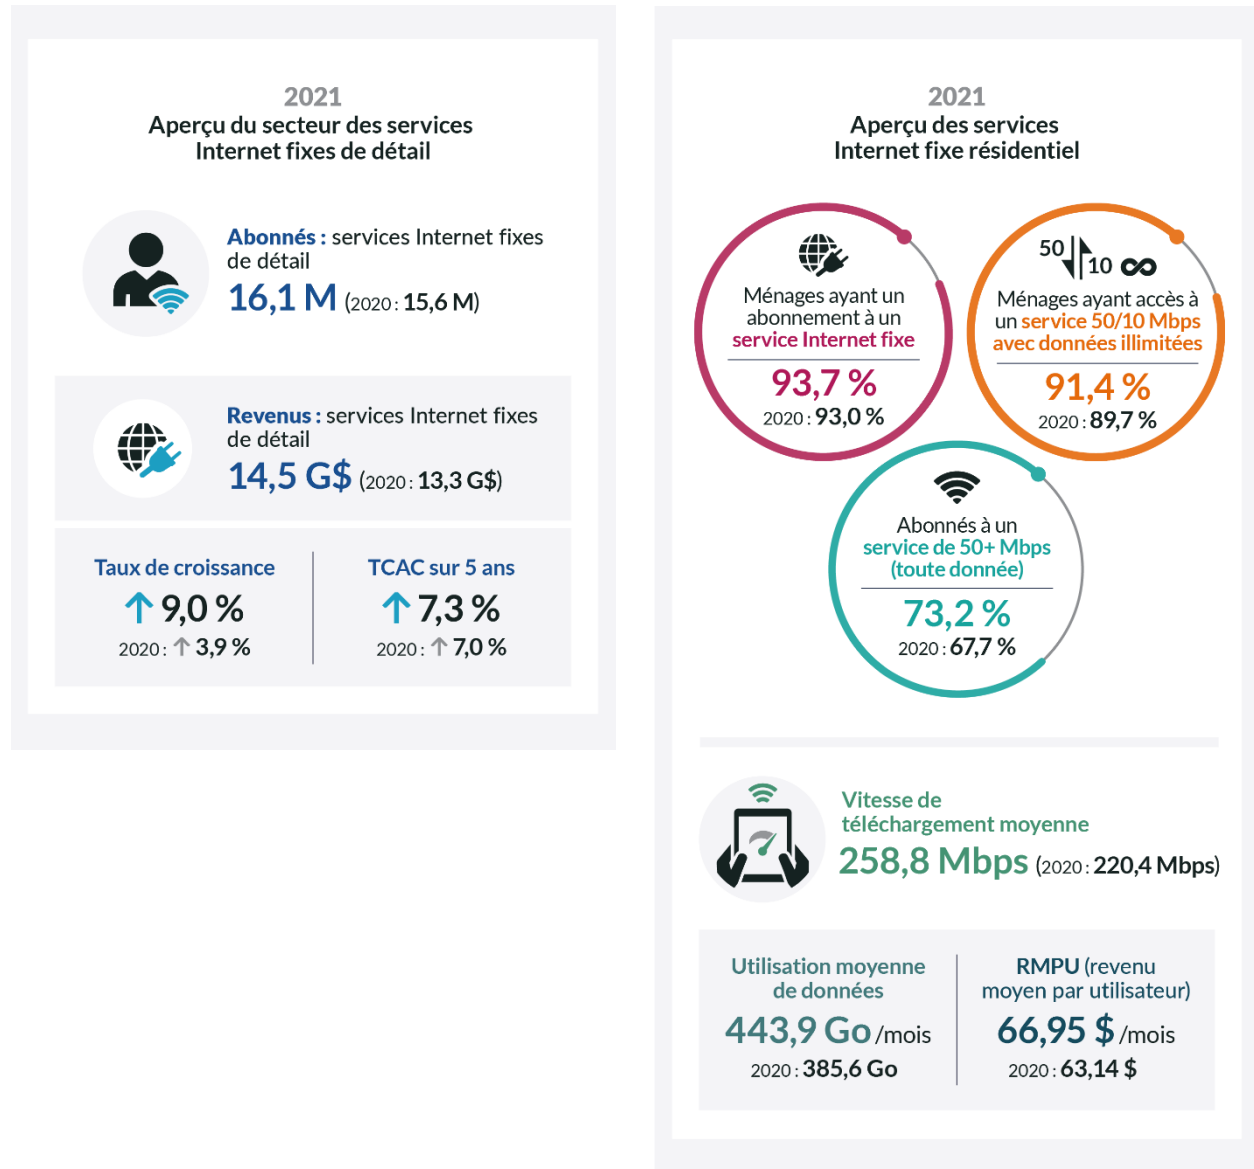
2021
Aperçu du secteur des services Internet fixes de détail

Abonnés : services Internet fixes de détail
16,1 M (2020 : 15,6 M)

Revenus : services Internet fixes de détail
14,5 G$ (2020 : 13,3 G$)

Taux de croissance
9,0 %
2020 : 3,9 %

TCAC sur 5 ans
7,3 %
2020 : 7,0 %

2021
Aperçu des services Internet fixe résidentiel

Ménages ayant un abonnement à un service Internet fixe
93,7 %
2020 : 93,0 %

50 10
Ménages ayant accès à un service 50/10 Mbps avec données illimitées
91,4 %
2020 : 89,7 %

Abonnés à un service de 50+ Mbps (toute donnée)
73,2 %
2020 : 67,7 %

Vitesse de téléchargement moyenne
258,8 Mbps (2020 : 220,4 Mbps)

Utilisation moyenne de données
443,9 Go /mois
2020 : 385,6 Go

RMPU (revenu moyen par utilisateur)
66,95 $ /mois
2020 : 63,14 $